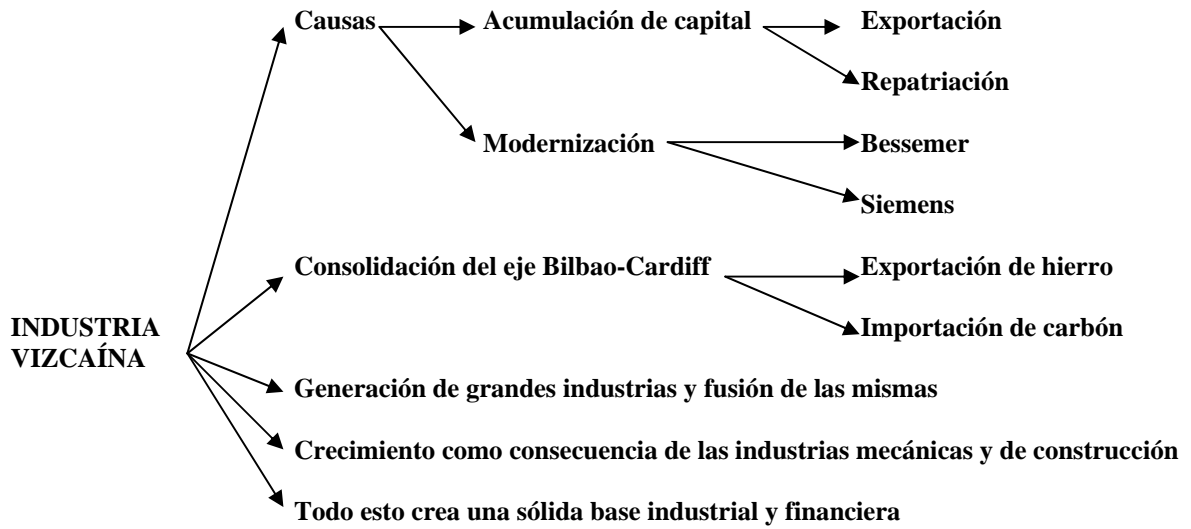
INDUSTRIA VIZCAÍNA

Causas

Acumulación de capital

Exportación

Repatriación

Modernización

Bessemer

Siemens

Consolidación del eje Bilbao-Cardiff

Exportación de hierro

Importación de carbón

Generación de grandes industrias y fusión de las mismas

Crecimiento como consecuencia de las industrias mecánicas y de construcción

Todo esto crea una sólida base industrial y financiera